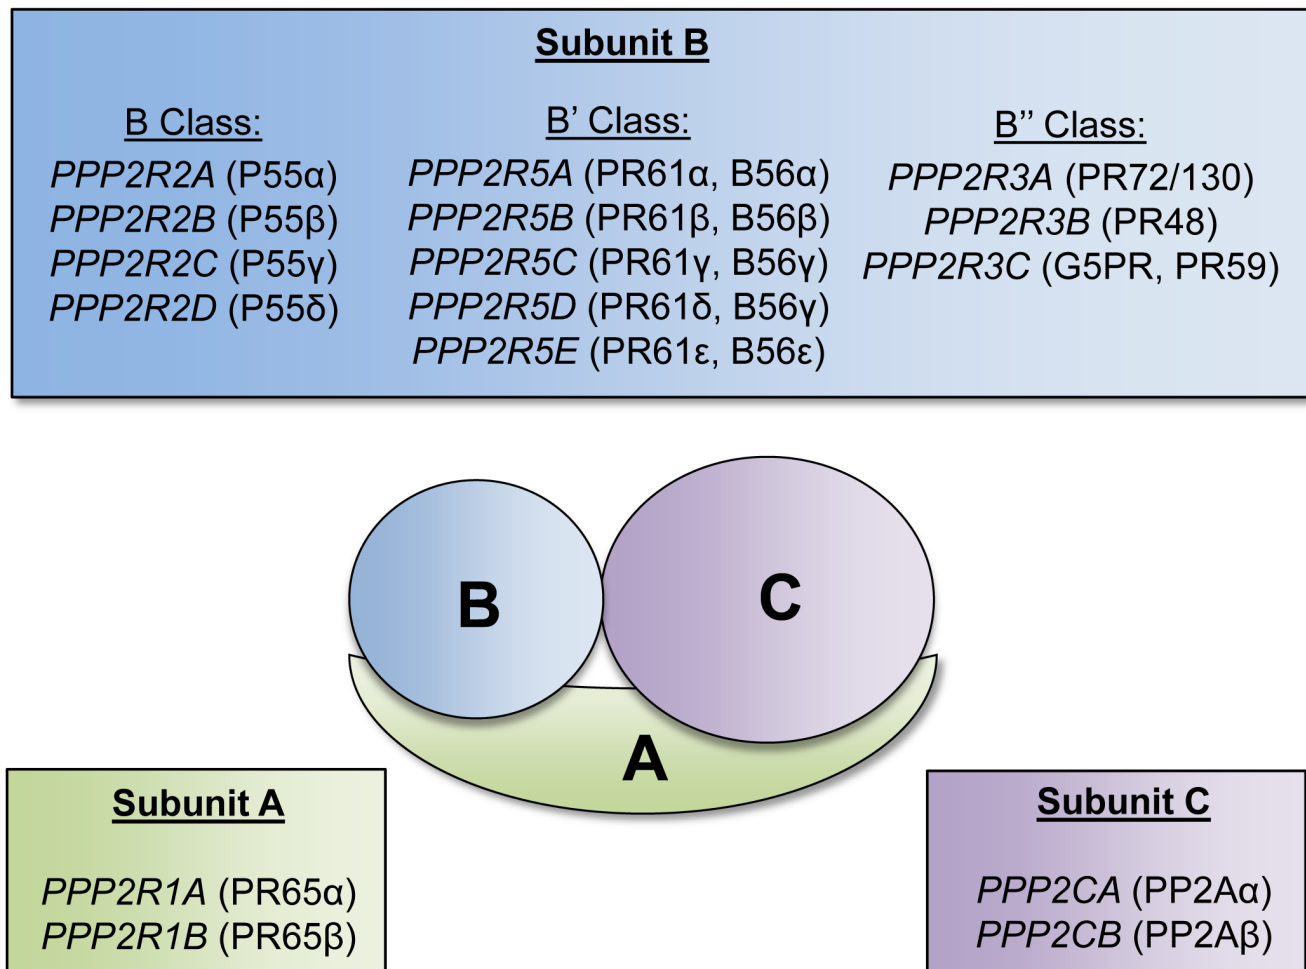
Subunit B

B Class:
PPP2R2A (P55α)
PPP2R2B (P55β)
PPP2R2C (P55γ)
PPP2R2D (P55δ)

B' Class:
PPP2R5A (PR61α, B56α)
PPP2R5B (PR61β, B56β)
PPP2R5C (PR61γ, B56γ)
PPP2R5D (PR61δ, B56γ)
PPP2R5E (PR61ε, B56ε)

B'' Class:
PPP2R3A (PR72/130)
PPP2R3B (PR48)
PPP2R3C (G5PR, PR59)

B

C

A

Subunit A

PPP2R1A (PR65α)
PPP2R1B (PR65β)

Subunit C

PPP2CA (PP2Aα)
PPP2CB (PP2Aβ)